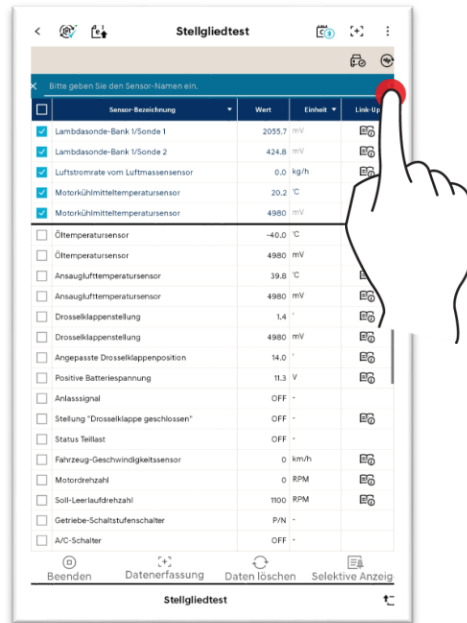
Stellgliedtest

Bitte geben Sie den Sensor-Namen ein.

| | Sensor-Bezeichnung | Wert | Einheit | Link-Up |
|---|---|---|---|---|
| ☑ | Lambdasonde-Bank 1/Sonde 1 | 2055.7 | mV | |
| ☑ | Lambdasonde-Bank 1/Sonde 2 | 424.8 | mV | |
| ☑ | Luftstromrate vom Luftmassensensor | 0.0 | kg/h | |
| ☑ | Motorkühlmitteltemperatursensor | 20.2 | °C | |
| ☑ | Motorkühlmitteltemperatursensor | 4980 | mV | |
| ☐ | Öltemperatursensor | -40.0 | °C | |
| ☐ | Öltemperatursensor | 4980 | mV | |
| ☐ | Ansauglufttemperatursensor | 39.8 | °C | |
| ☐ | Ansauglufttemperatursensor | 4980 | mV | |
| ☐ | Drosselklappenstellung | 1.4 | ° | |
| ☐ | Drosselklappenstellung | 4980 | mV | |
| ☐ | Angepasste Drosselklappenposition | 14.0 | ° | |
| ☐ | Positive Batteriespannung | 11.3 | V | |
| ☐ | Anlasssignal | OFF | - | |
| ☐ | Stellung "Drosselklappe geschlossen" | OFF | - | |
| ☐ | Status Teillast | OFF | - | |
| ☐ | Fahrzeug-Geschwindigkeitssensor | 0 | km/h | |
| ☐ | Motordrehzahl | 0 | RPM | |
| ☐ | Soll-Leerlaufdrehzahl | 1100 | RPM | |
| ☐ | Getriebe-Schaltstufenschalter | P/N | - | |
| ☐ | A/C-Schalter | OFF | - | |

Beenden | Datenerfassung | Daten löschen | Selektive Anzeig

Stellgliedtest